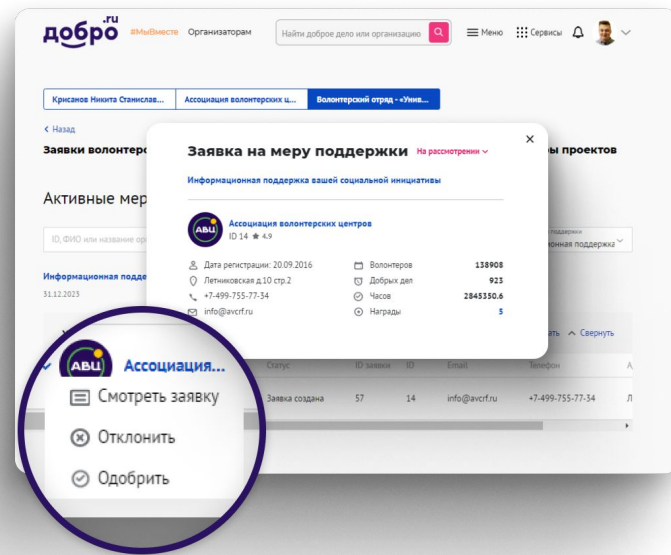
добро.ru #МыВместе Организаторам Найти доброе дело или организацию Меню Сервисы

Крисанов Никита Станислав... Ассоциация волонтерских ц... Волонтерский отряд - «Унив...

< Назад

Заявки волонтеро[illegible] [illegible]ы проектов

Активные мер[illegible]

ID, ФИО или название орг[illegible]

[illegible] поддержки
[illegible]онная поддержка

Информационная подде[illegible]

31.12.2023

Заявка на меру поддержки На рассмотрении

Информационная поддержка вашей социальной инициативы

АВЦ Ассоциация волонтерских центров
ID 14 ★ 4.9

Дата регистрации: 20.09.2016
Летниковская д.10 стр.2
+7-499-755-77-34
info@avcrf.ru

Волонтеров 138908
Добрых дел 923
Часов 2845350.6
Награды 5

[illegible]ать ^ Свернуть

АВЦ Ассоциация...

Смотреть заявку
Отклонить
Одобрить

Статус ID заявки ID Email Телефон

Заявка создана 57 14 info@avcrf.ru +7-499-755-77-34